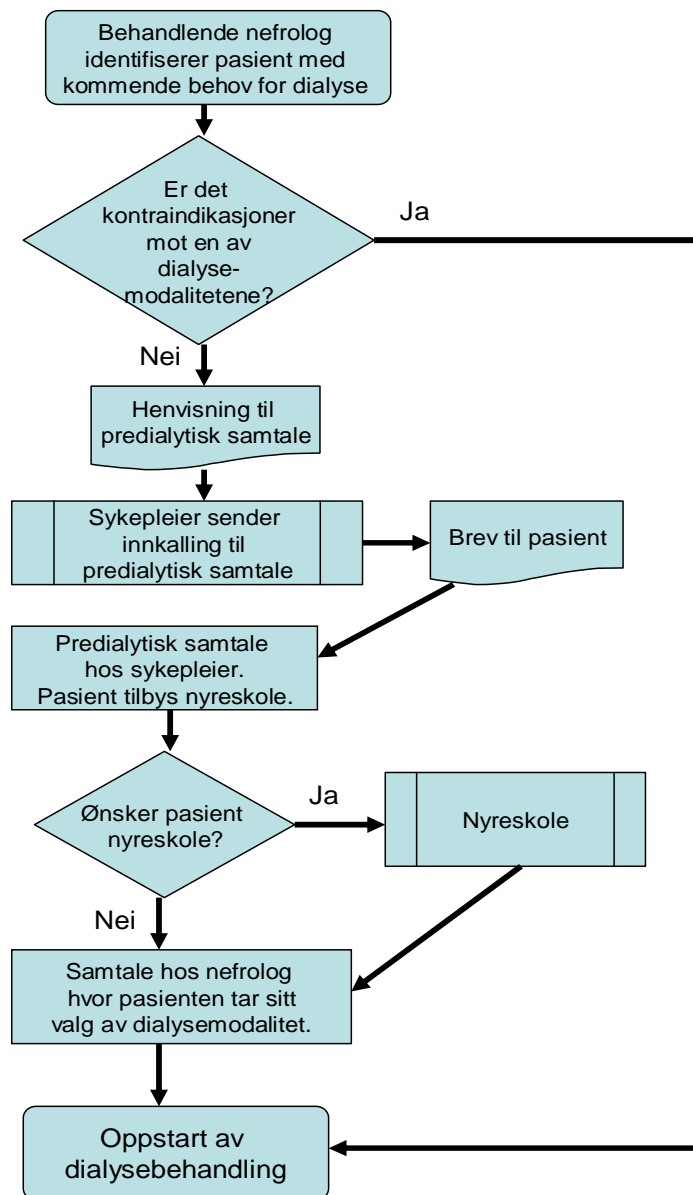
Behandlende nefrolog identifiserer pasient med kommende behov for dialyse

Er det kontraindikasjoner mot en av dialysemodalitetene?

Ja

Nei

Henvisning til predialytisk samtale

Sykepleier sender innkalling til predialytisk samtale

Brev til pasient

Predialytisk samtale hos sykepleier. Pasient tilbys nyreskole.

Ønsker pasient nyreskole?

Ja

Nyreskole

Nei

Samtale hos nefrolog hvor pasienten tar sitt valg av dialysemodalitet.

Oppstart av dialysebehandling